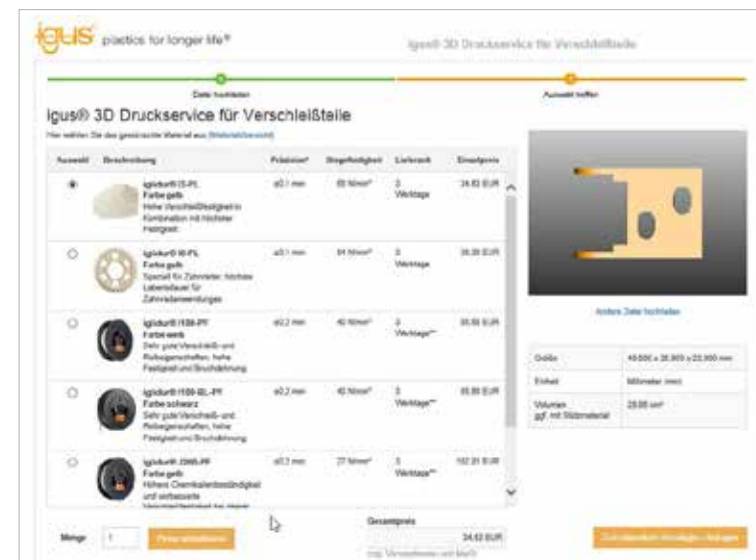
igus plastics for longer life®

igus® 3D Druckservice für Verschleißteile

Datei hochladen

Auswahl treffen

Igus® 3D Druckservice für Verschleißteile

Hier wählen Sie das gewünschte Material aus (Materialübersicht)

| Auswahl | Beschreibung | Präzision* | Biegefestigkeit | Lieferzeit | Einzelpreis |
|---|---|---|---|---|---|
| ◉ | iglidur® I3-PL Farbe gelb Hohe Verschleißfestigkeit in Kombination mit höchster Festigkeit | ±0,1 mm | 69 N/mm² | 3 Werktage | 34,63 EUR |
| ○ | iglidur® I6-PL Farbe gelb Speziell für Zahnräder: höchste Lebensdauer für Zahnradanwendungen | ±0,1 mm | 64 N/mm² | 3 Werktage | 38,39 EUR |
| ○ | iglidur® I150-PF Farbe weiß Sehr gute Verschleiß- und Reibeigenschaften, hohe Festigkeit und Bruchdehnung | ±0,2 mm | 40 N/mm² | 3 Werktage** | 35,55 EUR |
| ○ | iglidur® I150-BL-PF Farbe schwarz Sehr gute Verschleiß- und Reibeigenschaften, hohe Festigkeit und Bruchdehnung | ±0,2 mm | 40 N/mm² | 3 Werktage** | 35,55 EUR |
| ○ | iglidur® J260-PF Farbe gelb Höhere Chemikalienbeständigkeit und verbesserte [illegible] | ±0,3 mm | 27 N/mm² | 3 Werktage** | 102,31 EUR |

Andere Datei hochladen

| Größe | 49,000 x 35,905 x 23,000 mm |
|---|---|
| Einheit | Millimeter (mm) |
| Volumen ggf. mit Stützmaterial | 29,05 cm³ |

Menge 1 Preis aktualisieren

Gesamtpreis

34,63 EUR

(zzgl. Versandkosten und MwSt)

Zum Warenkorb hinzufügen